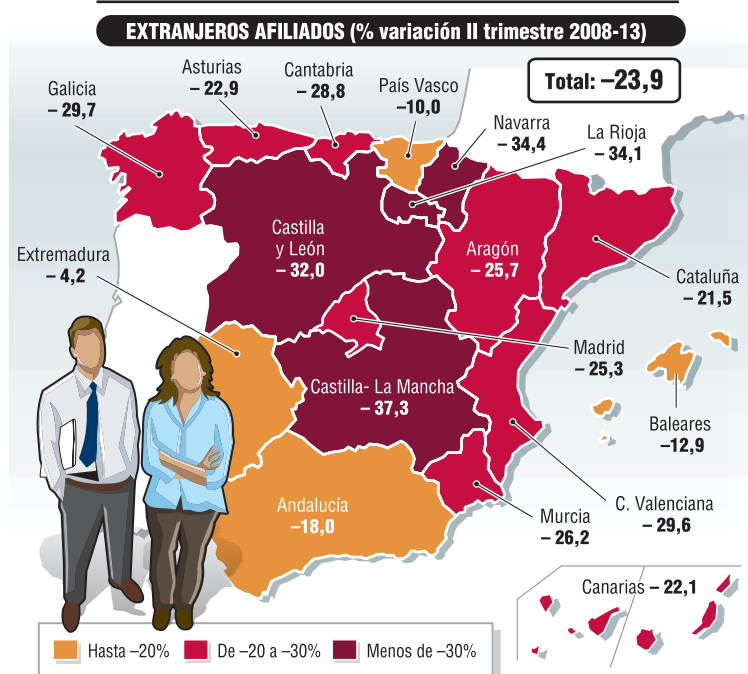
EXTRANJEROS AFILIADOS (% variación II trimestre 2008-13)

Total: –23,9

Galicia
– 29,7

Asturias
– 22,9

Cantabria
– 28,8

País Vasco
–10,0

Navarra
– 34,4

La Rioja
– 34,1

Castilla y León
– 32,0

Aragón
– 25,7

Cataluña
– 21,5

Extremadura
– 4,2

Madrid
– 25,3

Castilla- La Mancha
– 37,3

Baleares
–12,9

Andalucía
–18,0

Murcia
– 26,2

C. Valenciana
– 29,6

Canarias – 22,1

Hasta –20%
De –20 a –30%
Menos de –30%